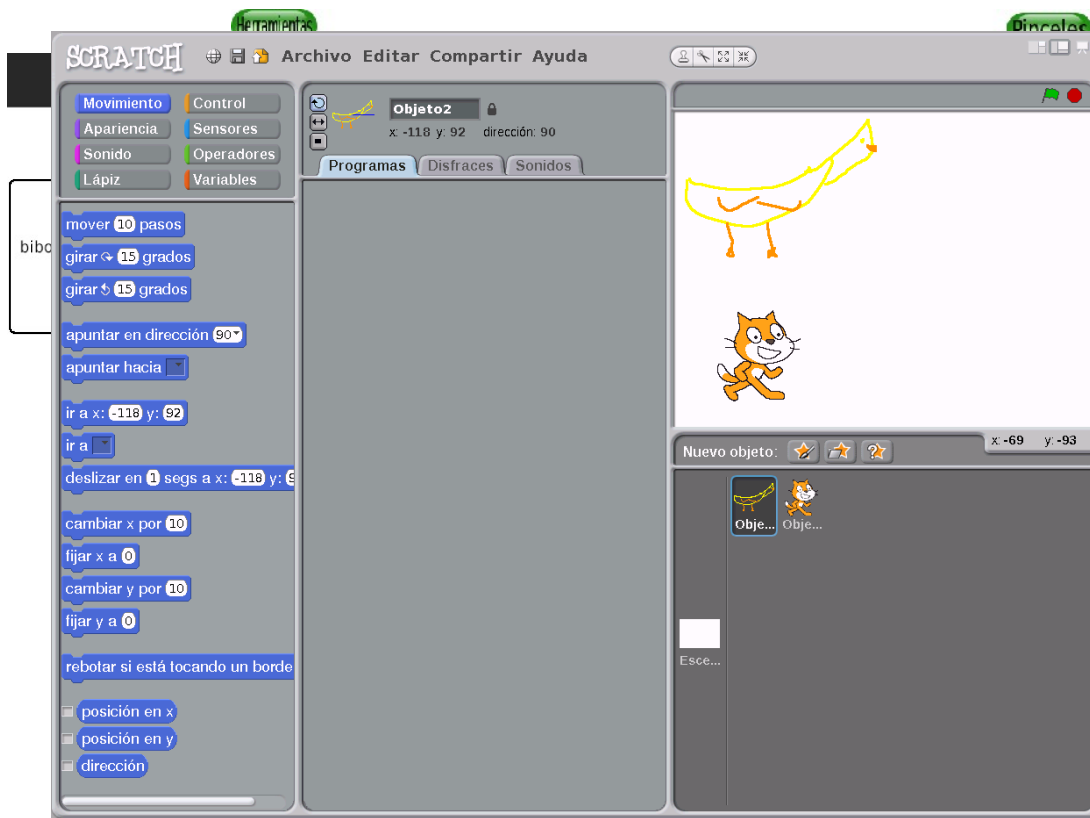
Herramientas

Pinceles

SCRATCH Archivo Editar Compartir Ayuda

bibo

Movimiento
Control
Apariencia
Sensores
Sonido
Operadores
Lápiz
Variables

mover 10 pasos
girar 15 grados
girar 15 grados
apuntar en dirección 90
apuntar hacia
ir a x: -118 y: 92
ir a
deslizar en 1 segs a x: -118 y: 9
cambiar x por 10
fijar x a 0
cambiar y por 10
fijar y a 0
rebotar si está tocando un borde
posición en x
posición en y
dirección

Objeto2
x: -118 y: 92 dirección: 90

Programas
Disfraces
Sonidos

x: -69 y: -93

Nuevo objeto:

Obje...
Obje...

Esce...